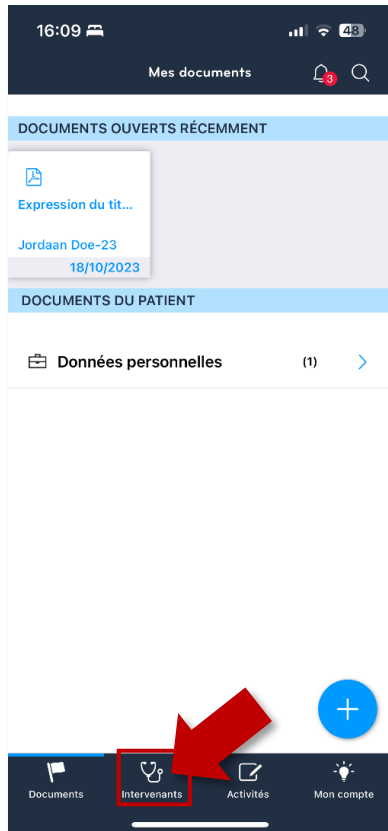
16:09

48

Mes documents

3

DOCUMENTS OUVERTS RÉCEMMENT

Expression du tit...

Jordaan Doe-23

18/10/2023

DOCUMENTS DU PATIENT

Données personnelles (1)

Documents

Intervenants

Activités

Mon compte